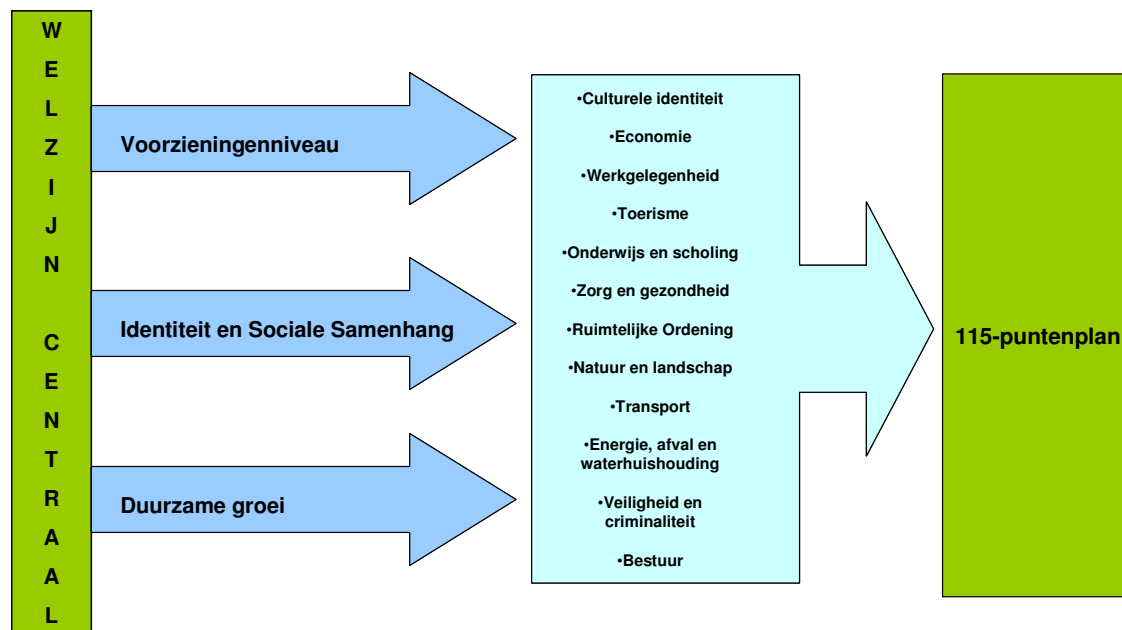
W
E
L
Z
I
J
N

C
E
N
T
R
A
A
L

Voorzieningenniveau

Identiteit en Sociale Samenhang

Duurzame groei

•Culturele identiteit
•Economie
•Werkgelegenheid
•Toerisme
•Onderwijs en scholing
•Zorg en gezondheid
•Ruimtelijke Ordening
•Natuur en landschap
•Transport
•Energie, afval en waterhuishouding
•Veiligheid en criminaliteit
•Bestuur

115-puntenplan